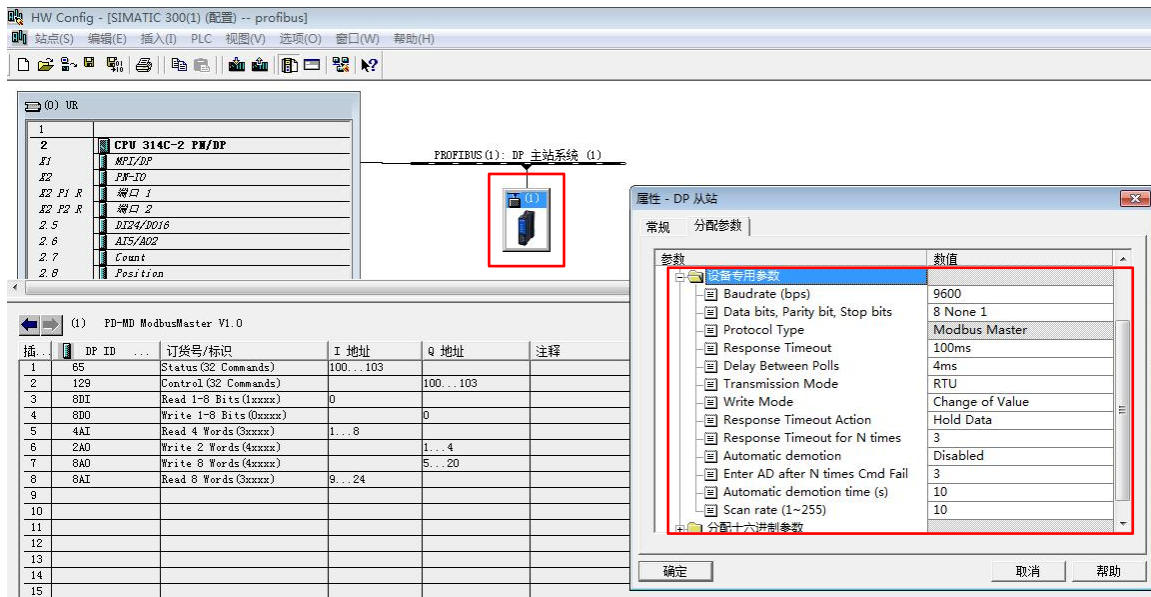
HW Config - [SIMATIC 300(1) (配置) -- profibus]
站点(S) 编辑(E) 插入(I) PLC 视图(V) 选项(O) 窗口(W) 帮助(H)

(0) UR

| | |
|---|---|
| 1 | |
| 2 | CPU 314C-2 PN/DP |
| X1 | MPI/DP |
| X2 | PN-IO |
| X2 P1 R | 端口 1 |
| X2 P2 R | 端口 2 |
| 2.5 | DI24/DO16 |
| 2.6 | AI5/AO2 |
| 2.7 | Count |
| 2.8 | Position |

PROFIBUS(1): DP 主站系统 (1)

(1)

(1) PD-MD ModbusMaster V1.0

| 插... | DP ID | 订货号/标识 | I 地址 | Q 地址 | 注释 |
|---|---|---|---|---|---|
| 1 | 65 | Status(32 Commands) | 100...103 | | |
| 2 | 129 | Control(32 Commands) | | 100...103 | |
| 3 | 8DI | Read 1-8 Bits(1xxxx) | 0 | | |
| 4 | 8DO | Write 1-8 Bits(0xxxx) | | 0 | |
| 5 | 4AI | Read 4 Words(3xxxx) | 1...8 | | |
| 6 | 2AO | Write 2 Words(4xxxx) | | 1...4 | |
| 7 | 8AO | Write 8 Words(4xxxx) | | 5...20 | |
| 8 | 8AI | Read 8 Words(3xxxx) | 9...24 | | |
| 9 | | | | | |
| 10 | | | | | |
| 11 | | | | | |
| 12 | | | | | |
| 13 | | | | | |
| 14 | | | | | |
| 15 | | | | | |

属性 - DP 从站
常规 分配参数

| 参数 | 数值 |
|---|---|
| 设备专用参数 | |
| Baudrate (bps) | 9600 |
| Data bits, Parity bit, Stop bits | 8 None 1 |
| Protocol Type | Modbus Master |
| Response Timeout | 100ms |
| Delay Between Polls | 4ms |
| Transmission Mode | RTU |
| Write Mode | Change of Value |
| Response Timeout Action | Hold Data |
| Response Timeout for N times | 3 |
| Automatic demotion | Disabled |
| Enter AD after N times Cmd Fail | 3 |
| Automatic demotion time (s) | 10 |
| Scan rate (1~255) | 10 |
| 分配十六进制参数 | |

确定 取消 帮助